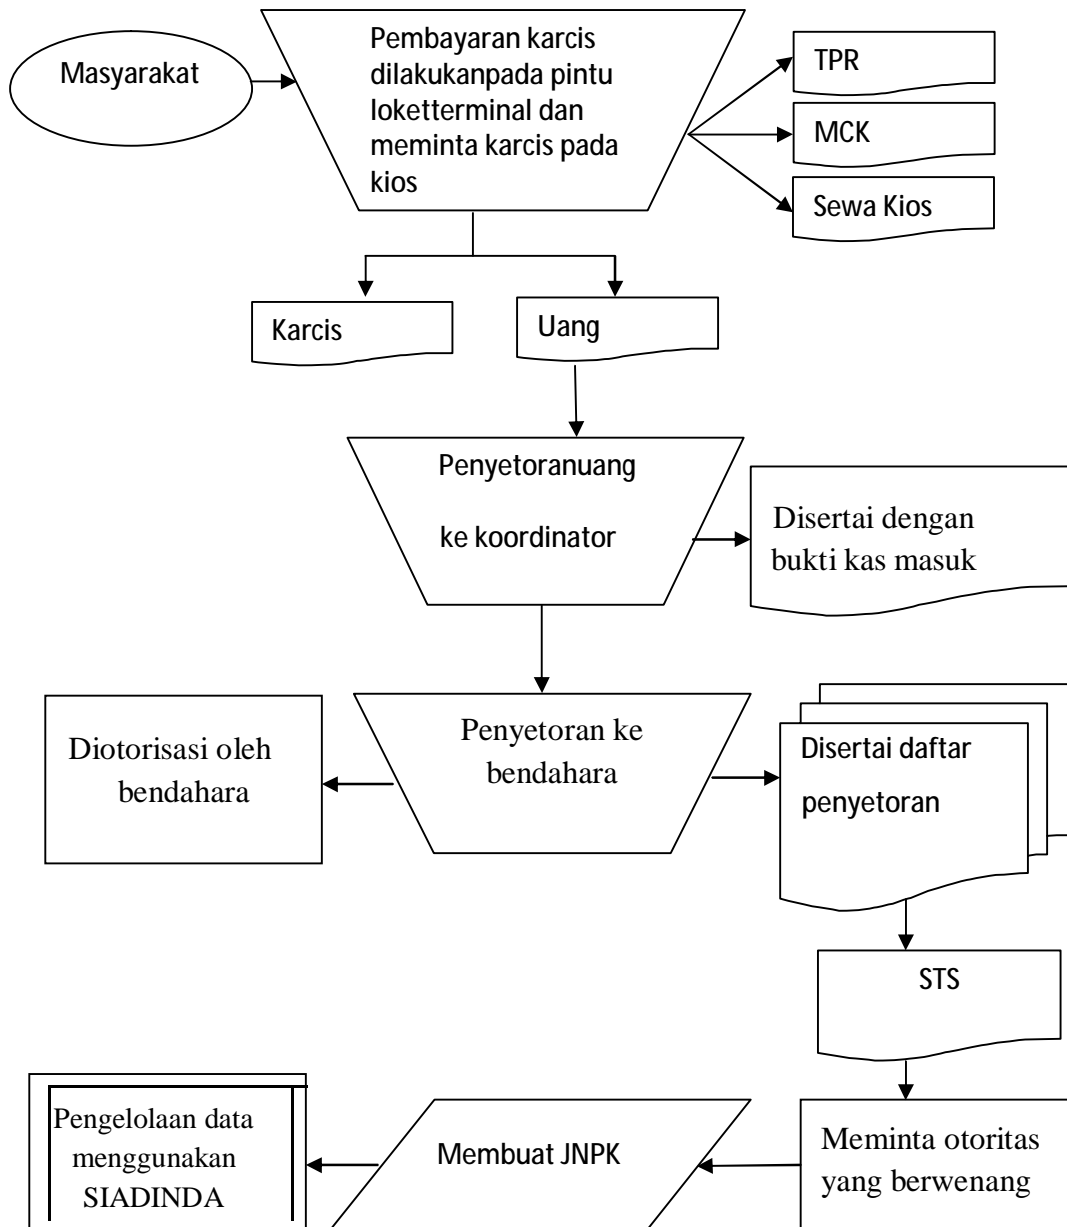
Masyarakat

Pembayaran karcis dilakukanpada pintu loketterminal dan meminta karcis pada kios

TPR

MCK

Sewa Kios

Karcis

Uang

Penyetoranuang

ke koordinator

Disertai dengan bukti kas masuk

Diotorisasi oleh bendahara

Penyetoran ke bendahara

Disertai daftar

penyetoran

STS

Pengelolaan data menggunakan SIADINDA

Membuat JNPK

Meminta otoritas yang berwenang